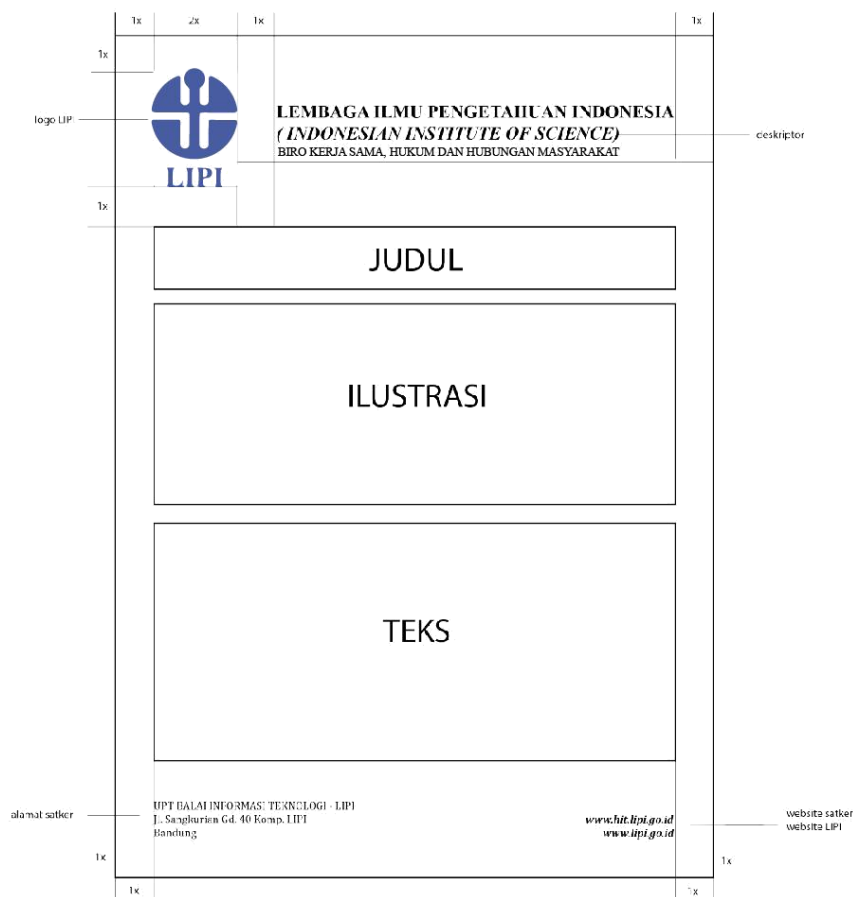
1x 2x 1x 1x

1x

logo LIP

LIPI

LEMBAGA ILMU PENGETAHUAN INDONESIA
( INDONESIAN INSTITUTE OF SCIENCE)
BIRO KERJA SAMA, HUKUM DAN HUBUNGAN MASYARAKAT

deskriptor

1x

JUDUL

ILUSTRASI

TEKS

alamat satker

UPT BALAI INFORMASI TEKNOLOGI - LIPI
Jl. Sangkurian Gd. 40 Komp. LIPI
Bandung

www.bit.lipi.go.id
www.lipi.go.id

website satker
website LIPI

1x

1x

1x

1x